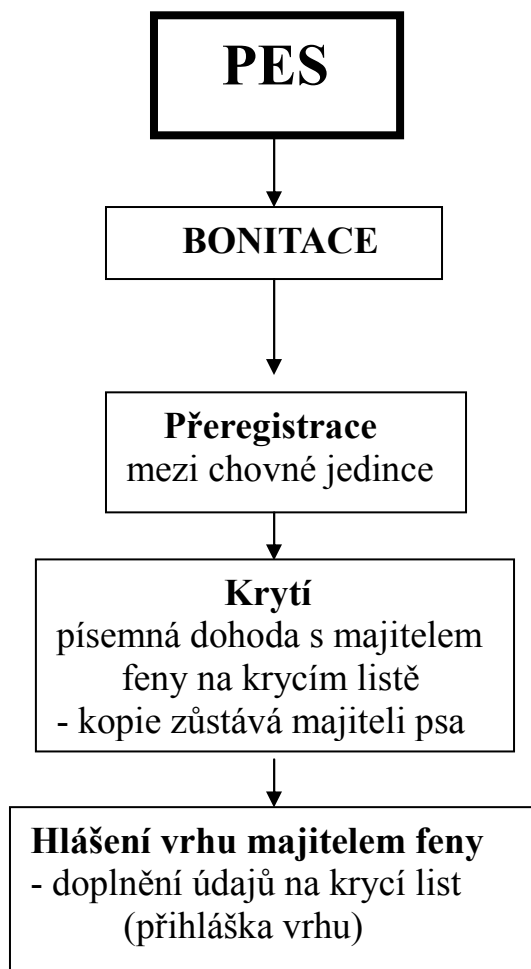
PES

BONITACE

Přeregistrace
mezi chovné jedince

Krytí
písemná dohoda s majitelem feny na krycím listě
- kopie zůstává majiteli psa

Hlášení vrhu majitelem feny
- doplnění údajů na krycí list
(přihláška vrhu)